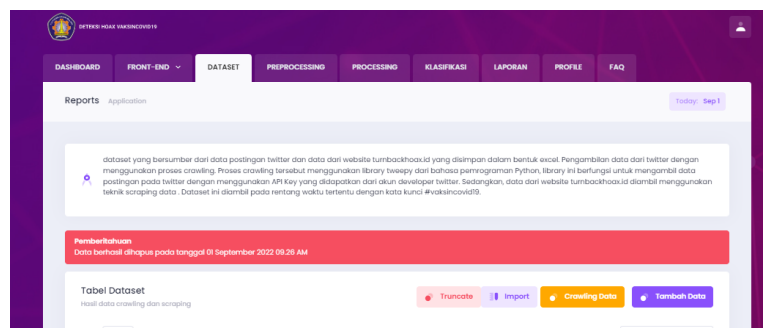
DETEKSI HOAX VAKSINCOVID19

DASHBOARD FRONT-END DATASET PREPROCESSING PROCESSING KLASIFIKASI LAPORAN PROFILE FAQ

Reports Application

Today: Sep1

dataset yang bersumber dari data postingan twitter dan data dari website turnbackhoax.id yang disimpan dalam bentuk excel. Pengambilan data dari twitter dengan menggunakan proses crawling. Proses crawling tersebut menggunakan library tweepy dari bahasa pemrograman Python, library ini berfungsi untuk mengambil data postingan pada twitter dengan menggunakan API Key yang didapatkan dari akun developer twitter. Sedangkan, data dari website turnbackhoax.id diambil menggunakan teknik scraping data . Dataset ini diambil pada rentang waktu tertentu dengan kata kunci #vaksincovid19.

Pemberitahuan
Data berhasil dihapus pada tanggal 01 September 2022 09.26 AM

Tabel Dataset
Hasil data crawling dan scraping

Truncate Import Crawling Data Tambah Data